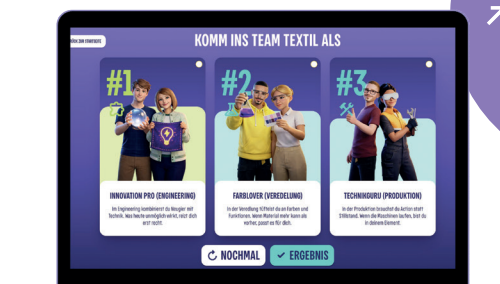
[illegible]

KOMM INS TEAM TEXTIL ALS

#1

INNOVATION PRO (ENGINEERING)

Im Engineering kombinierst du Neugier mit Technik. Was heute unmöglich wirkt, reizt dich erst recht.

#2

FARBLOVER (VEREDELUNG)

In der Veredelung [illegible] du an Farben und Funktionen. Wenn Material mehr kann als vorher, passt es für dich.

#3

TECHNIKGURU (PRODUKTION)

In der Produktion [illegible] du Action statt Stillstand. Wenn die Maschinen laufen, bist du in deinem Element.

NOCHMAL

ERGEBNIS